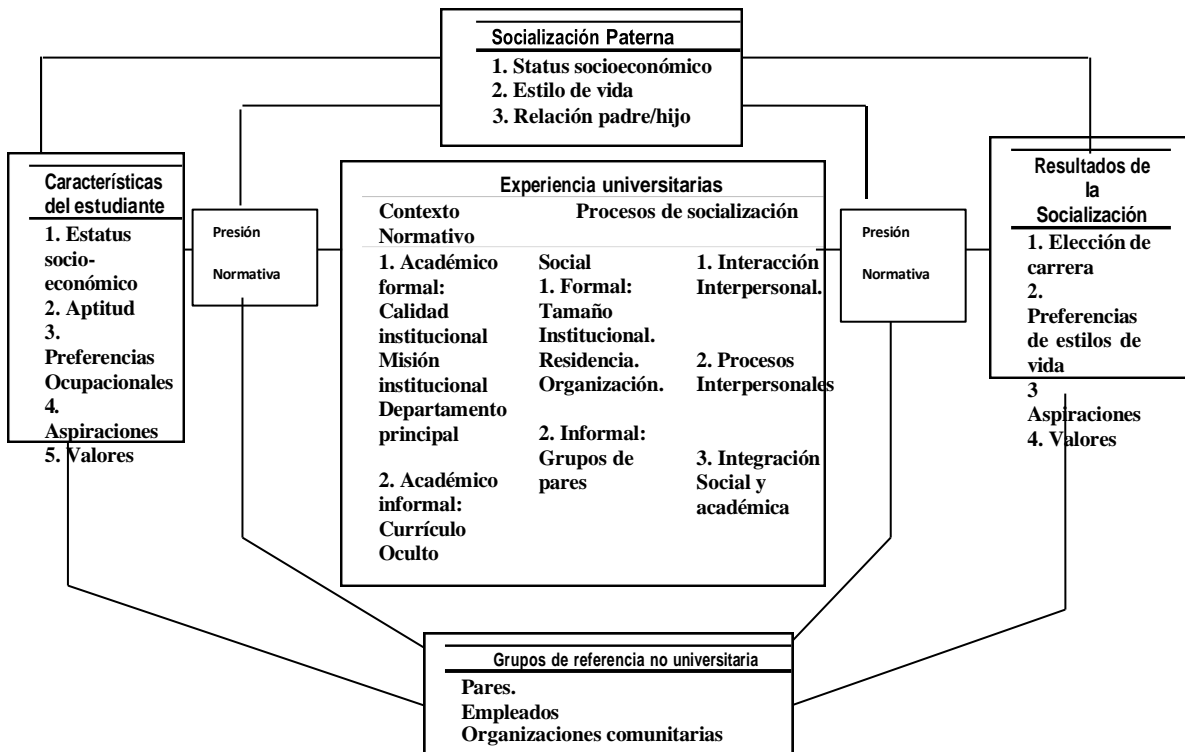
Socialización Paterna
1. Status socioeconómico
2. Estilo de vida
3. Relación padre/hijo

Características del estudiante
1. Estatus socio-económico
2. Aptitud
3. Preferencias Ocupacionales
4. Aspiraciones
5. Valores

Presión Normativa

Experiencia universitarias
Contexto Normativo
Procesos de socialización

1. Académico formal: Calidad institucional Misión institucional Departamento principal

2. Académico informal: Currículo Oculto

Social
1. Formal: Tamaño Institucional. Residencia. Organización.

2. Informal: Grupos de pares

1. Interacción Interpersonal.

2. Procesos Interpersonales

3. Integración Social y académica

Presión Normativa

Resultados de la Socialización
1. Elección de carrera
2. Preferencias de estilos de vida
3 Aspiraciones
4. Valores

Grupos de referencia no universitaria
Pares.
Empleados
Organizaciones comunitarias